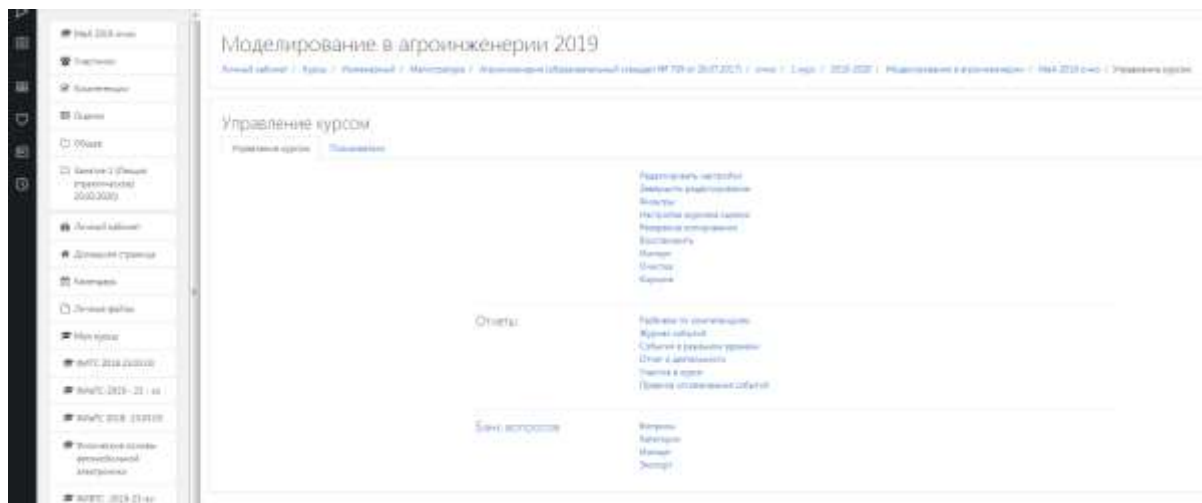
МаА 2019 очно
Участники
Компетенции
Оценки
Общее
Занятие 1 (Общие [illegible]) 20.02.2020
Личный кабинет
Домашняя страница
Календарь
Личные файлы
Мои курсы
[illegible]
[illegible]
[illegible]
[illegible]
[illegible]

Моделирование в агроинженерии 2019

Личный кабинет / Курсы / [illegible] / Магистратура / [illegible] / очно / 1 курс / 2019-2020 / Моделирование в агроинженерии / МаА 2019 очно / Управление курсом

Управление курсом

Управление курсом | Пользователи

Редактировать настройки
Завершить редактирование
Фильтры
Настройки журнала оценок
Резервное копирование
Восстановить
Импорт
Очистка
Корзина

Отчеты
Рейтинги по компетенциям
Журнал событий
События в реальном времени
Отчет о деятельности
Участие в курсе
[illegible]

Банк вопросов
Вопросы
Категории
Импорт
Экспорт